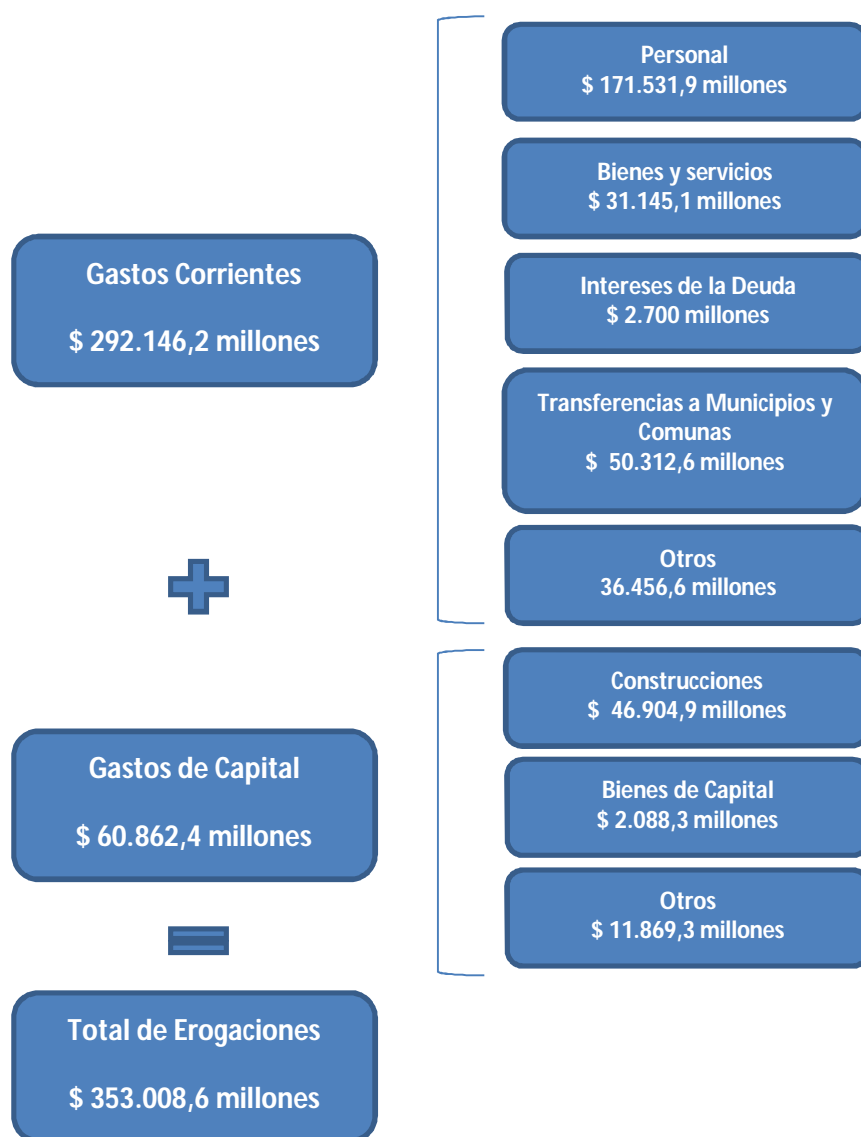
Gastos Corrientes

$ 292.146,2 millones

Personal
$ 171.531,9 millones

Bienes y servicios
$ 31.145,1 millones

Intereses de la Deuda
$ 2.700 millones

Transferencias a Municipios y Comunas
$ 50.312,6 millones

Otros
36.456,6 millones

Gastos de Capital

$ 60.862,4 millones

Construcciones
$ 46.904,9 millones

Bienes de Capital
$ 2.088,3 millones

Otros
$ 11.869,3 millones

Total de Erogaciones

$ 353.008,6 millones